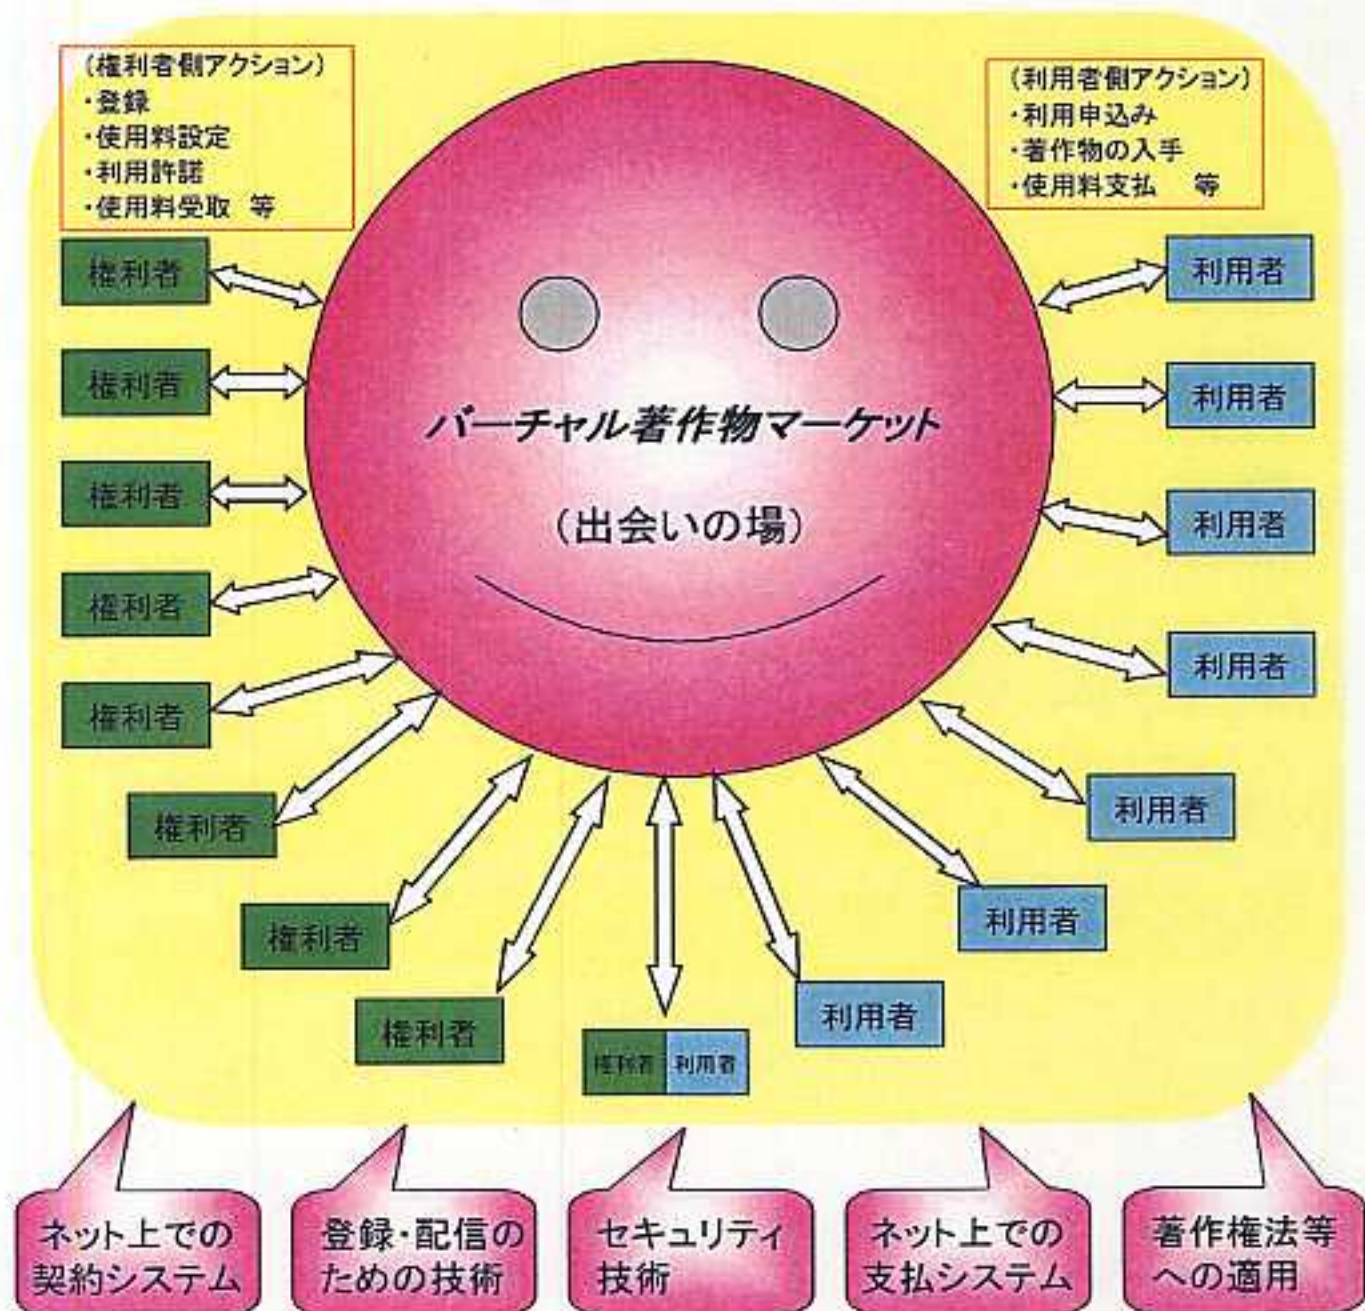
（権利者側アクション）
・登録
・使用料設定
・利用許諾
・使用料受取　等

（利用者側アクション）
・利用申込み
・著作物の入手
・使用料支払　等

権利者
権利者
権利者
権利者
権利者
権利者
権利者
権利者

利用者
利用者
利用者
利用者
利用者
利用者
利用者

バーチャル著作物マーケット

（出会いの場）

権利者 利用者

ネット上での契約システム

登録・配信のための技術

セキュリティ技術

ネット上での支払システム

著作権法等への適用